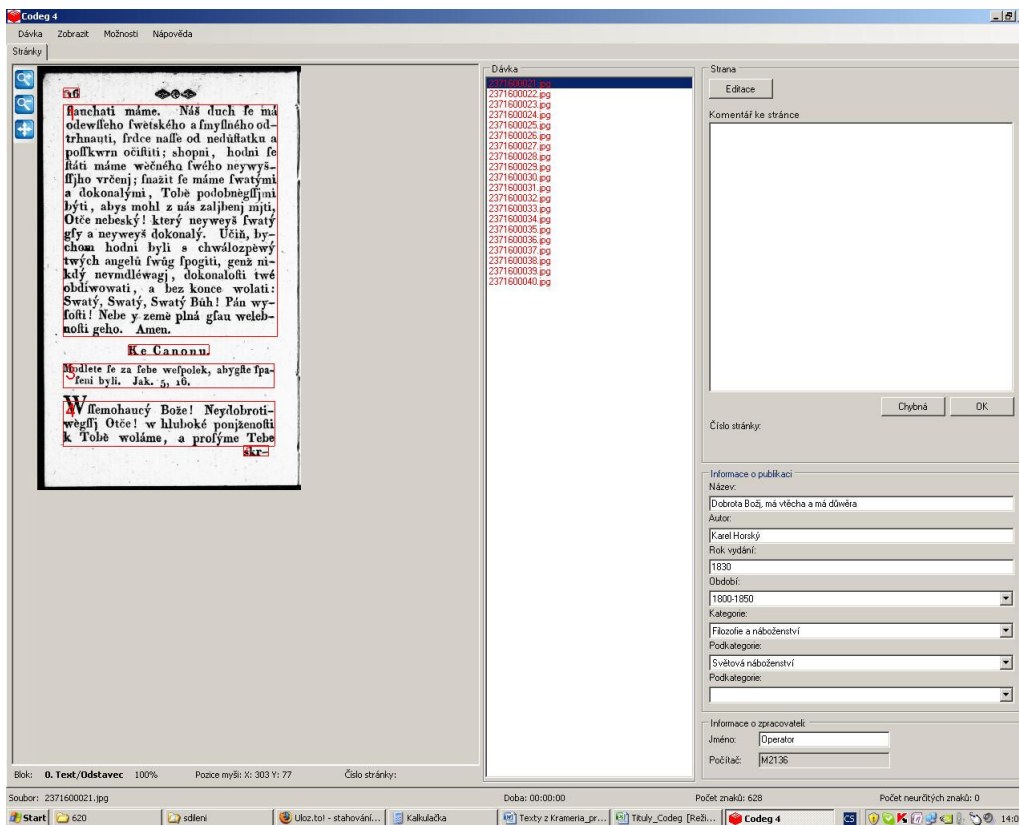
Codeg 4

Dávka Zobrazit Možnosti Nápověda

Stránky

16

ſlauchati máme. Náš duch ſe má odewſſeho ſwětského a ſmyſlného odtrhnauti, ſrdce naſſe od nedůſtatků a poſſkwrn očiſtiti; ſchopni, hodni ſe ſtáti máme wěčného ſwého neywyšſſjho vrčenj; ſnažit ſe máme ſwatými a dokonalými, Tobě podobněgſſjmi býti, abys mohl z nás zaljbenj mjti, Otče nebeský! který neyweyš ſwatý gſy a neyweyš dokonalý. Učiň, bychom hodni byli s chwálozpěwý twých angelů ſwůg ſpogiti, genž nikdý nevmdléwagj, dokonaloſti twé obdiwowati, a bez konce wolati: Swatý, Swatý, Swatý Bůh! Pán wyſoſti! Nebe y země plná gſau welebnoſti geho. Amen.

Ke Canonu.

Modlete ſe za ſebe weſpolek, abyſſte ſpaſeni byli. Jak. 5, 16.

Wſſemohaucý Bože! Neydobrotiwěgſſj Otče! w hluboké ponjženoſti k Tobě woláme, a proſýme Tebe skr-

Dávka
2371600021.jpg
2371600022.jpg
2371600023.jpg
2371600024.jpg
2371600025.jpg
2371600026.jpg
2371600027.jpg
2371600028.jpg
2371600029.jpg
2371600030.jpg
2371600031.jpg
2371600032.jpg
2371600033.jpg
2371600034.jpg
2371600035.jpg
2371600036.jpg
2371600037.jpg
2371600038.jpg
2371600039.jpg
2371600040.jpg

Strana
Editace
Komentář ke stránce
Chybná OK
Číslo stránky:

Informace o publikaci
Název:
Dobrota Boží, má vtěcha a má důvěra
Autor:
Karel Horský
Rok vydání:
1830
Období:
1800-1850
Kategorie:
Filozofie a náboženství
Podkategorie:
Světová náboženství
Podkategorie:

Informace o zpracovateli
Jméno: Operator
Počítač: M2136

Blok: 0. Text/Odstavec 100% Pozice myši: X: 303 Y: 77 Číslo stránky:

Soubor: 2371600021.jpg Doba: 00:00:00 Počet znaků: 628 Počet neurčitých znaků: 0

Start 620 sdileni Uloz.to! - stahování... Kalkulačka Texty z Krameria_pr... Tituly_Codeg [Reži... Codeg 4 CS 14:0